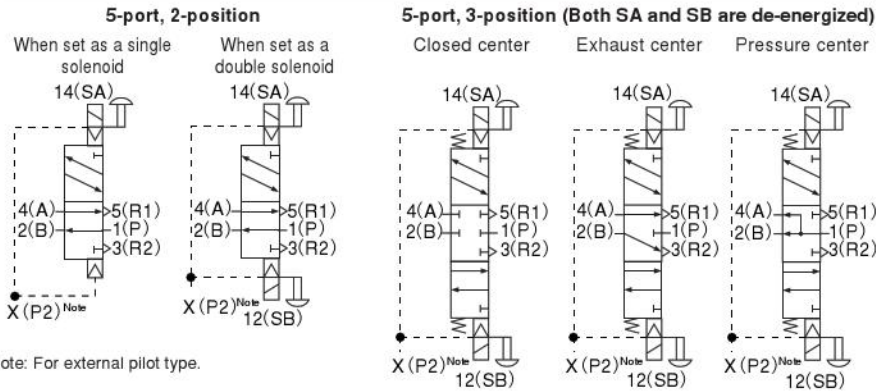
5-port, 2-position

When set as a single solenoid

14(SA)

4(A)
2(B)
5(R1)
1(P)
3(R2)

X (P2)$^{Note}$

When set as a double solenoid

14(SA)

4(A)
2(B)
5(R1)
1(P)
3(R2)

X (P2)$^{Note}$
12(SB)

5-port, 3-position (Both SA and SB are de-energized)

Closed center

14(SA)

4(A)
2(B)
5(R1)
1(P)
3(R2)

X (P2)$^{Note}$
12(SB)

Exhaust center

14(SA)

4(A)
2(B)
5(R1)
1(P)
3(R2)

X (P2)$^{Note}$
12(SB)

Pressure center

14(SA)

4(A)
2(B)
5(R1)
1(P)
3(R2)

X (P2)$^{Note}$
12(SB)

ote: For external pilot type.